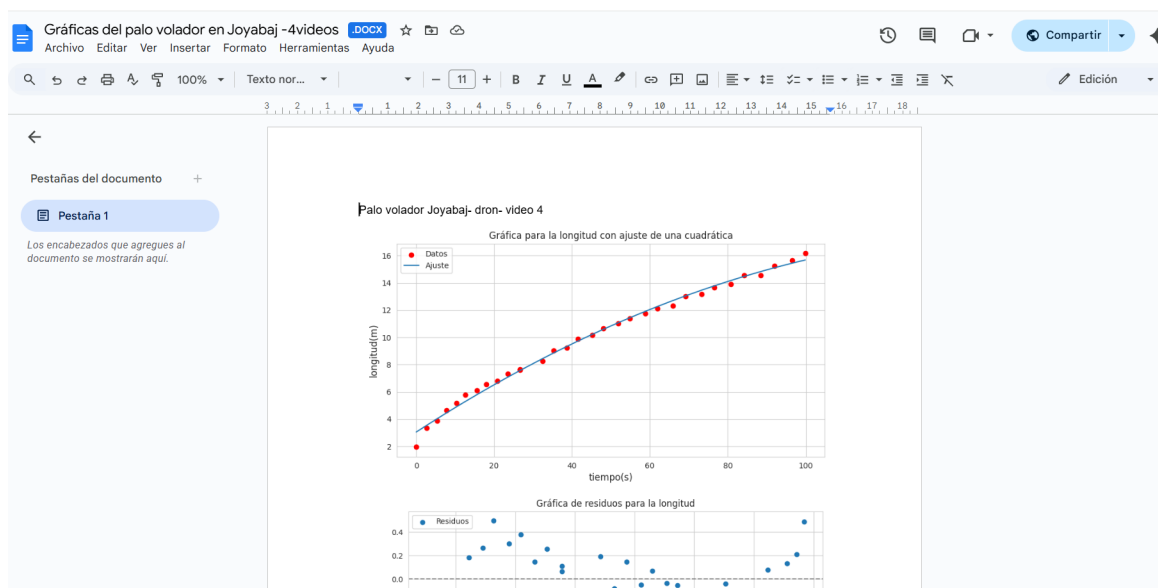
Gráficas del palo volador en Joyabaj -4videos .DOCX
Archivo Editar Ver Insertar Formato Herramientas Ayuda

Compartir

100% Texto nor... 11 B I U A Edición

3 2 1 1 2 3 4 5 6 7 8 9 10 11 12 13 14 15 16 17 18

Pestañas del documento +

Pestaña 1

Los encabezados que agregues al documento se mostrarán aquí.

Palo volador Joyabaj- dron- video 4

Gráfica para la longitud con ajuste de una cuadrática

Datos
Ajuste

longitud(m)

16
14
12
10
8
6
4
2

0 20 40 60 80 100
tiempo(s)

Gráfica de residuos para la longitud

Residuos

0.4
0.2
0.0